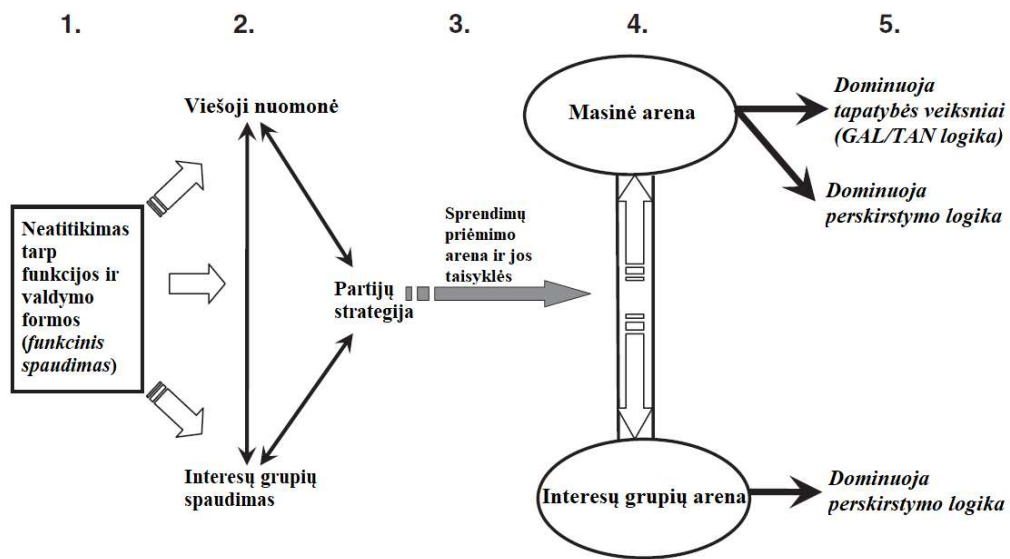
1. 2. 3. 4. 5.

Viešoji nuomonė

Masinė arena

*Dominuoja tapatybės veiksniai (GAL/TAN logika)*

*Dominuoja perskirstymo logika*

Neatitikimas tarp funkcijos ir valdymo formos (*funkcinis spaudimas*)

Sprendimų priėmimo arena ir jos taisyklės

Partijų strategija

Interesų grupių spaudimas

Interesų grupių arena

*Dominuoja perskirstymo logika*